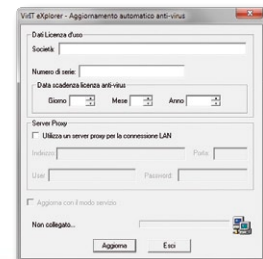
VirIT eXplorer - Aggiornamento automatico anti-virus

Dati Licenza d'uso

Società

Numero di serie:

Data scadenza licenza anti-virus

Giorno

Mese

Anno

Server Proxy

Utilizza un server proxy per la connessione LAN

Indirizzo

Porta

User

Password

Aggiorna con il modo servizio

Non collegato...

Aggiorna

Esci